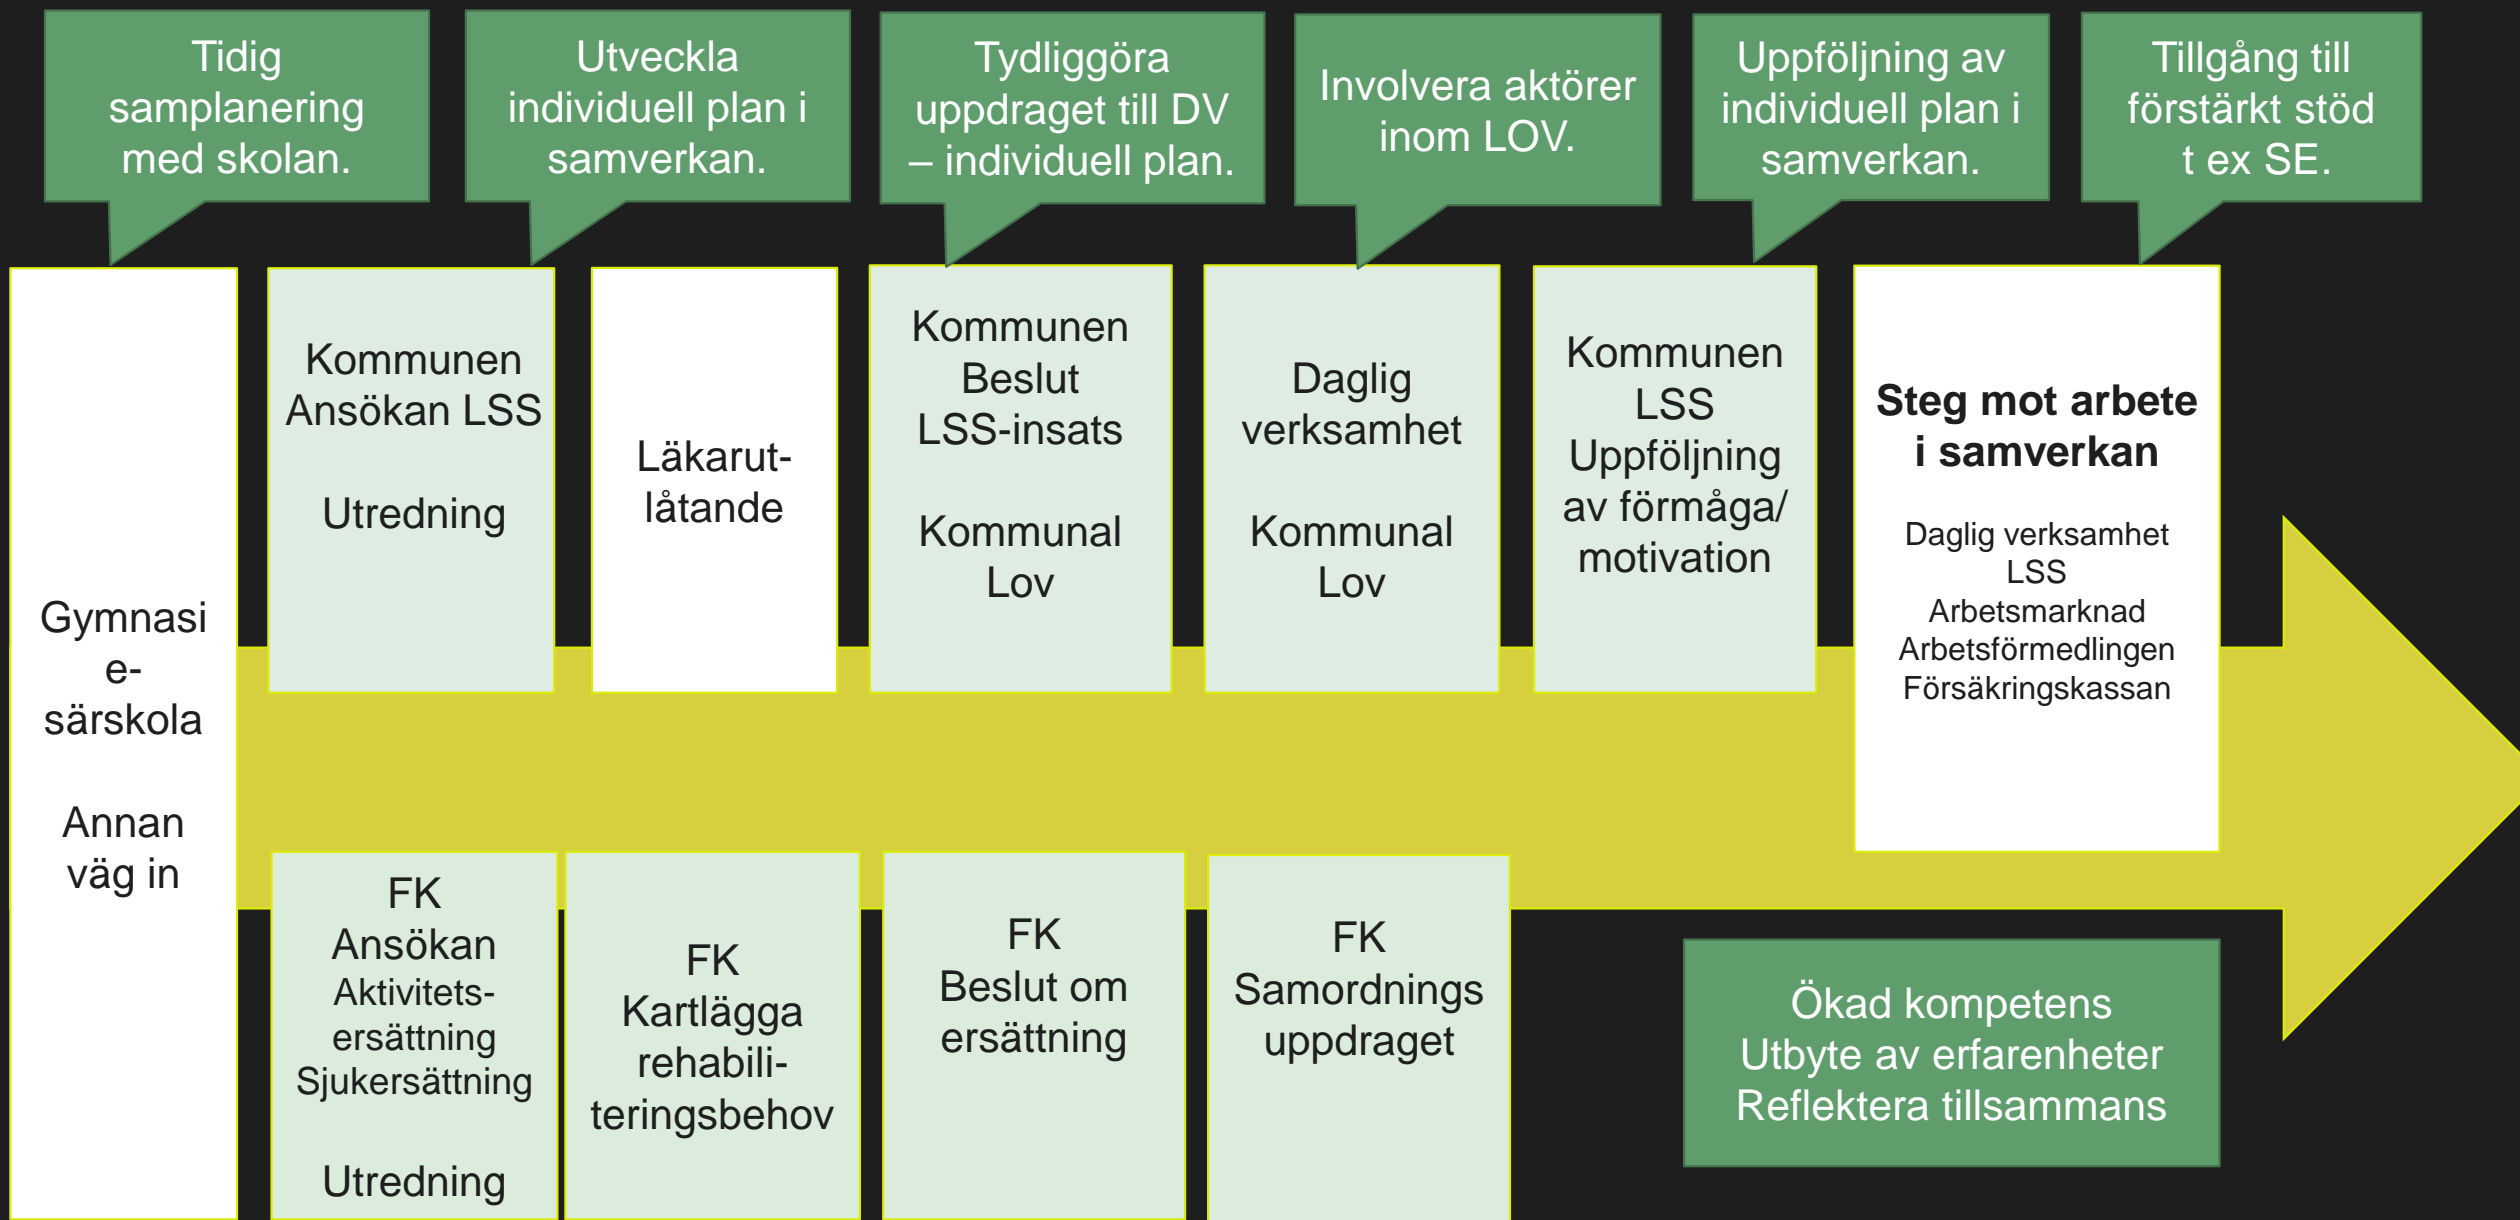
Tidig samplanering med skolan.

Utveckla individuell plan i samverkan.

Tydliggöra uppdraget till DV – individuell plan.

Involvera aktörer inom LOV.

Uppföljning av individuell plan i samverkan.

Tillgång till förstärkt stöd t ex SE.

Gymnasie-särskola

Annan väg in

Kommunen Ansökan LSS

Utredning

Läkarutlåtande

Kommunen Beslut LSS-insats

Kommunal Lov

Daglig verksamhet

Kommunal Lov

Kommunen LSS Uppföljning av förmåga/ motivation

Steg mot arbete i samverkan

Daglig verksamhet
LSS
Arbetsmarknad
Arbetsförmedlingen
Försäkringskassan

FK Ansökan Aktivitets-ersättning Sjukersättning

Utredning

FK Kartlägga rehabiliteringsbehov

FK Beslut om ersättning

FK Samordnings uppdraget

Ökad kompetens
Utbyte av erfarenheter
Reflektera tillsammans